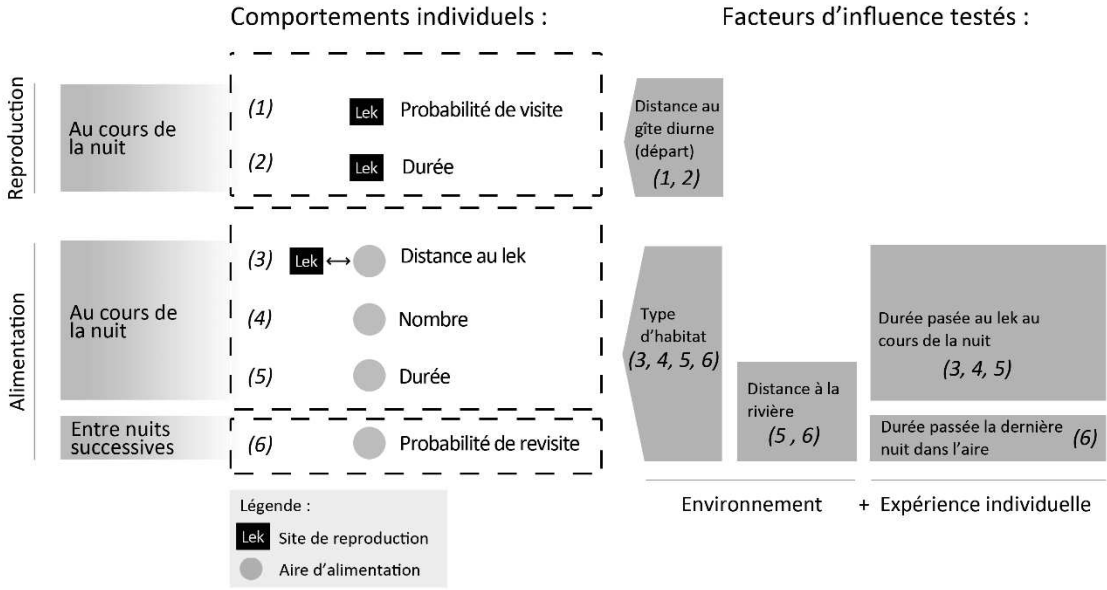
Comportements individuels :

Facteurs d'influence testés :

Reproduction

Au cours de la nuit

(1) Lek Probabilité de visite

(2) Lek Durée

Distance au gîte diurne (départ) (1, 2)

Alimentation

Au cours de la nuit

(3) Lek ⟷ Distance au lek

(4) Nombre

(5) Durée

Entre nuits successives

(6) Probabilité de revisite

Type d'habitat (3, 4, 5, 6)

Distance à la rivière (5 , 6)

Durée passée au lek au cours de la nuit (3, 4, 5)

Durée passée la dernière nuit dans l'aire (6)

Environnement + Expérience individuelle

Légende :

Lek Site de reproduction

Aire d'alimentation